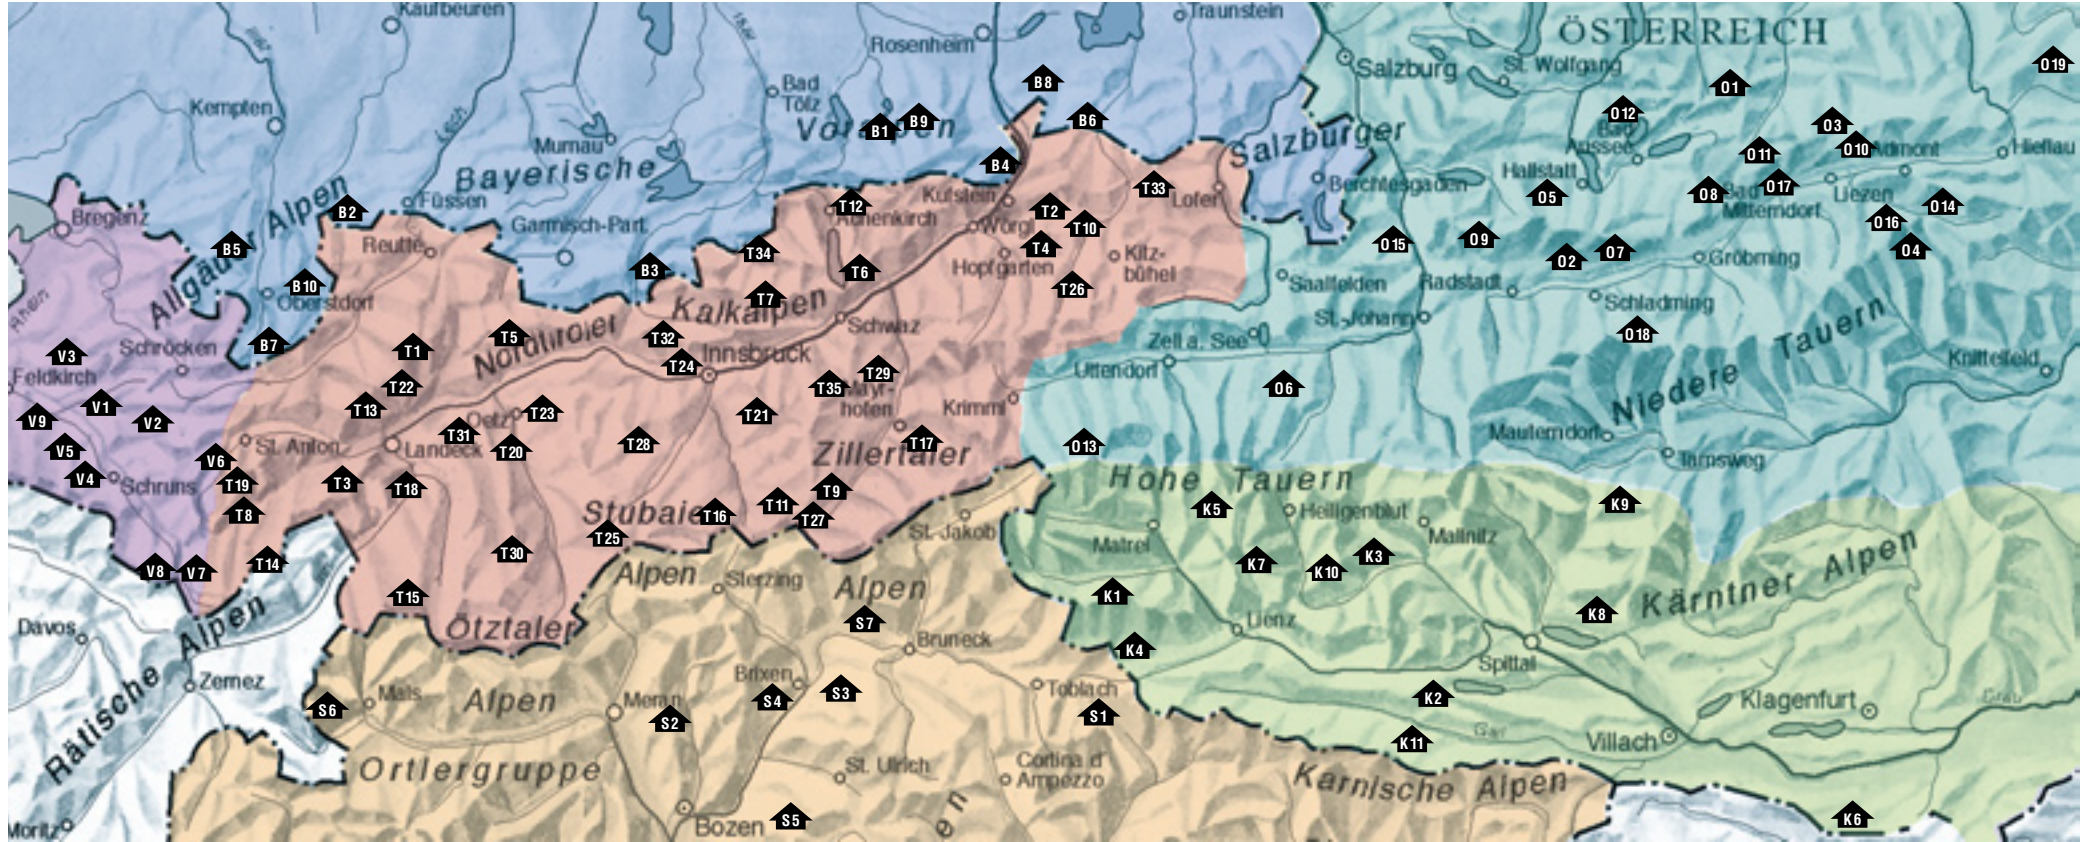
Kaufbeuren
Traunstein
ÖSTERREICH
O19
Rosenheim
Salzburg
St. Wolfgang
Kempten
Bad Tölz
B8
O1
O12
Murnau
Vor B1 B9 en
B6
Salzburger
Bad Aussee
O3
O11
O10
Admont
Hieflau
Bayerische
B4
Hallstatt
Berchtesgaden
O5
O17
O8
Bad Mitterndorf
Liezen
Bregenz
Füssen
B2
T12
Kufstein
T2
T33
Lofer
O14
O16
Allgäuer Alpen
Garmisch-Part
Achenkirch
Wörgl
T10
O15
O9
B5
Reutte
B10
Oberstdorf
B3
T34
T4
Kitzbühel
O2
O7
O4
Gröbming
T6
Hopfgarten
Saalfelden
Radstadt
T26
T7
Kalkalpen
Schladming
Rhein
Schröcken
B7
T1
T5
Nordtiroler
T32
Schwaz
St. Johann
O18
Zell a. See
V3
Innsbruck
T24
T29
Uttendorf
O6
Tauern
Knittelfeld
Feldkirch
T22
T35
Mayrhofen
Krimml
Niedere
V1
T13
T23
T21
V9
V2
T31
Oetz
T28
T17
Mauterndorf
V5
St. Anton
Landeck
T20
O13
Tamsweg
V6
Zillertaler
V4
Schruns
T19
T3
T18
Hohe Tauern
T9
K9
T8
T11
K5
Heiligenblut
Stubaier
T16
T27
St. Jakob
Matrei
Mallnitz
T25
T30
K7
K3
V8
V7
T14
Alpen
Sterzing
Alpen
K10
Kärntner Alpen
T15
K1
S7
K8
Davos
Ötztaler
Bruneck
Lienz
Alpen
K4
Spittal
Rätische
Zernez
Brixen
S3
Toblach
K2
S6
Mals
Alpen
Meran
S4
Klagenfurt
S2
S1
Drau
Gail
K11
Villach
Ortlergruppe
St. Ulrich
Cortina d'Ampezzo
Karnische Alpen
Moritz
Bozen
S5
K6